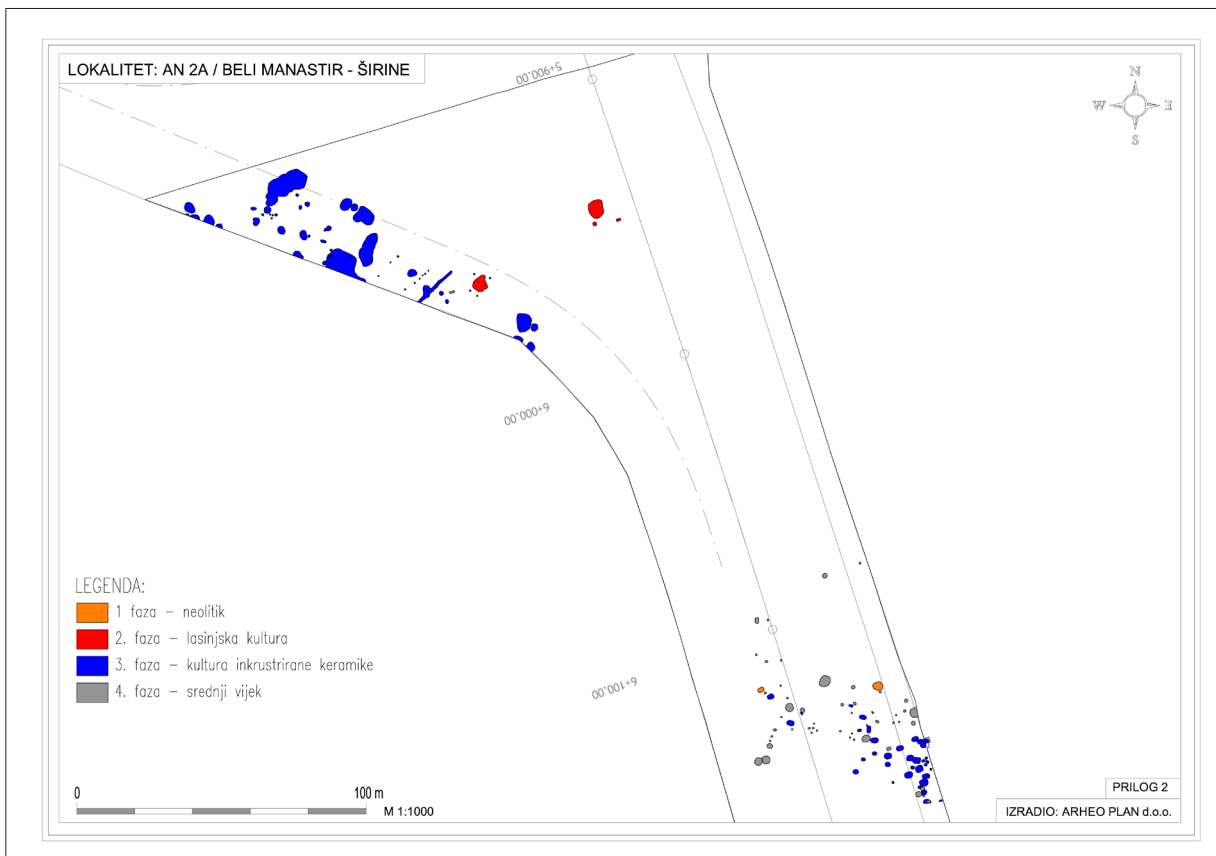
LOKALITET: AN 2A / BELI MANASTIR - ŠIRINE

N
W E
S

5+900.00

6+000.00

6+100.00

LEGENDA:
1 faza – neolitik
2. faza – lasinjska kultura
3. faza – kultura inkrustrirane keramike
4. faza – srednji vijek

0
100 m
M 1:1000

PRILOG 2

IZRADIO: ARHEO PLAN d.o.o.